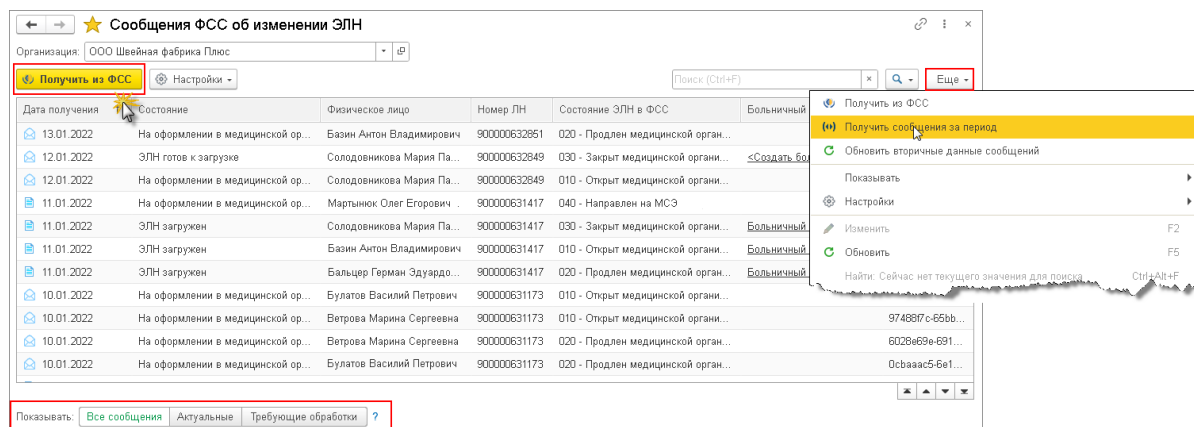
Сообщения ФСС об изменении ЭЛН

Организация: ООО Швейная фабрика Плюс

Получить из ФСС | Настройки | Поиск (Ctrl+F) | Еще

| Дата получения | Состояние | Физическое лицо | Номер ЛН | Состояние ЭЛН в ФСС | Больничный |
|---|---|---|---|---|---|
| 13.01.2022 | На оформлении в медицинской ор... | Базин Антон Владимирович | 900000632851 | 020 - Продлен медицинской орган... | |
| 12.01.2022 | ЭЛН готов к загрузке | Солодовникова Мария Па... | 900000632849 | 030 - Закрыт медицинской органи... | <Создать бо |
| 12.01.2022 | На оформлении в медицинской ор... | Солодовникова Мария Па... | 900000632849 | 010 - Открыт медицинской органи... | |
| 11.01.2022 | На оформлении в медицинской ор... | Мартынюк Олег Егорович | 900000631417 | 040 - Направлен на МСЭ | |
| 11.01.2022 | ЭЛН загружен | Солодовникова Мария Па... | 900000631417 | 030 - Закрыт медицинской органи... | Больничный |
| 11.01.2022 | ЭЛН загружен | Базин Антон Владимирович | 900000631417 | 010 - Открыт медицинской органи... | Больничный |
| 11.01.2022 | ЭЛН загружен | Бальцер Герман Эдуардо... | 900000631417 | 020 - Продлен медицинской орган... | Больничный |
| 10.01.2022 | На оформлении в медицинской ор... | Булатов Василий Петрович | 900000631173 | 010 - Открыт медицинской органи... | |
| 10.01.2022 | На оформлении в медицинской ор... | Ветрова Марина Сергеевна | 900000631173 | 010 - Открыт медицинской органи... | 97488f7c-65bb... |
| 10.01.2022 | На оформлении в медицинской ор... | Ветрова Марина Сергеевна | 900000631173 | 020 - Продлен медицинской орган... | 6028e69e-691... |
| 10.01.2022 | На оформлении в медицинской ор... | Булатов Василий Петрович | 900000631173 | 020 - Продлен медицинской орган... | 0cbaaac5-6e1... |

Получить из ФСС
Получить сообщения за период
Обновить вторичные данные сообщений
Показывать
Настройки
Изменить F2
Обновить F5
Найти: Сейчас нет текущего значения для поиска Ctrl+Alt+F

Показывать: Все сообщения | Актуальные | Требующие обработки ?